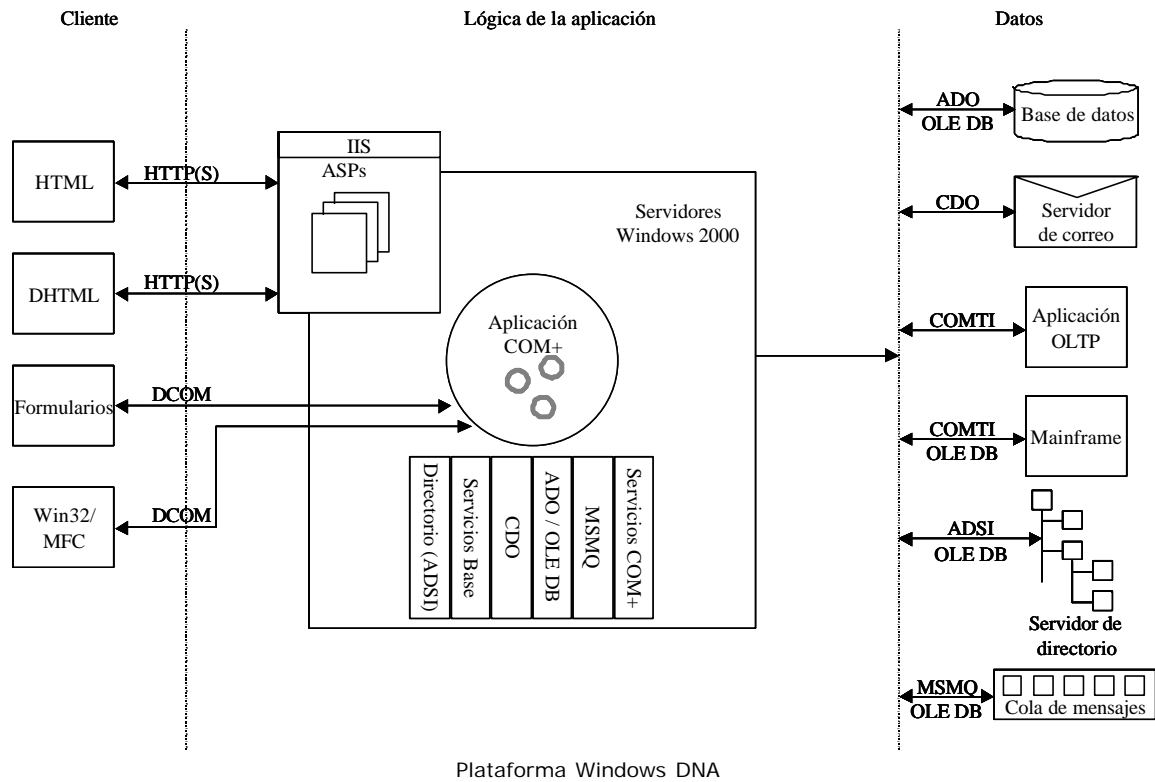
Cliente

Lógica de la aplicación

Datos

HTML

HTTP(S)

IIS

ASPs

DHTML

HTTP(S)

Servidores Windows 2000

Aplicación COM+

Formularios

DCOM

Win32/ MFC

DCOM

Directorio (ADSI)

Servicios Base

CDO

ADO / OLE DB

MSMQ

Servicios COM+

ADO OLE DB

Base de datos

CDO

Servidor de correo

COMTI

Aplicación OLTP

COMTI OLE DB

Mainframe

ADSI OLE DB

Servidor de directorio

MSMQ OLE DB

Cola de mensajes

Plataforma Windows DNA